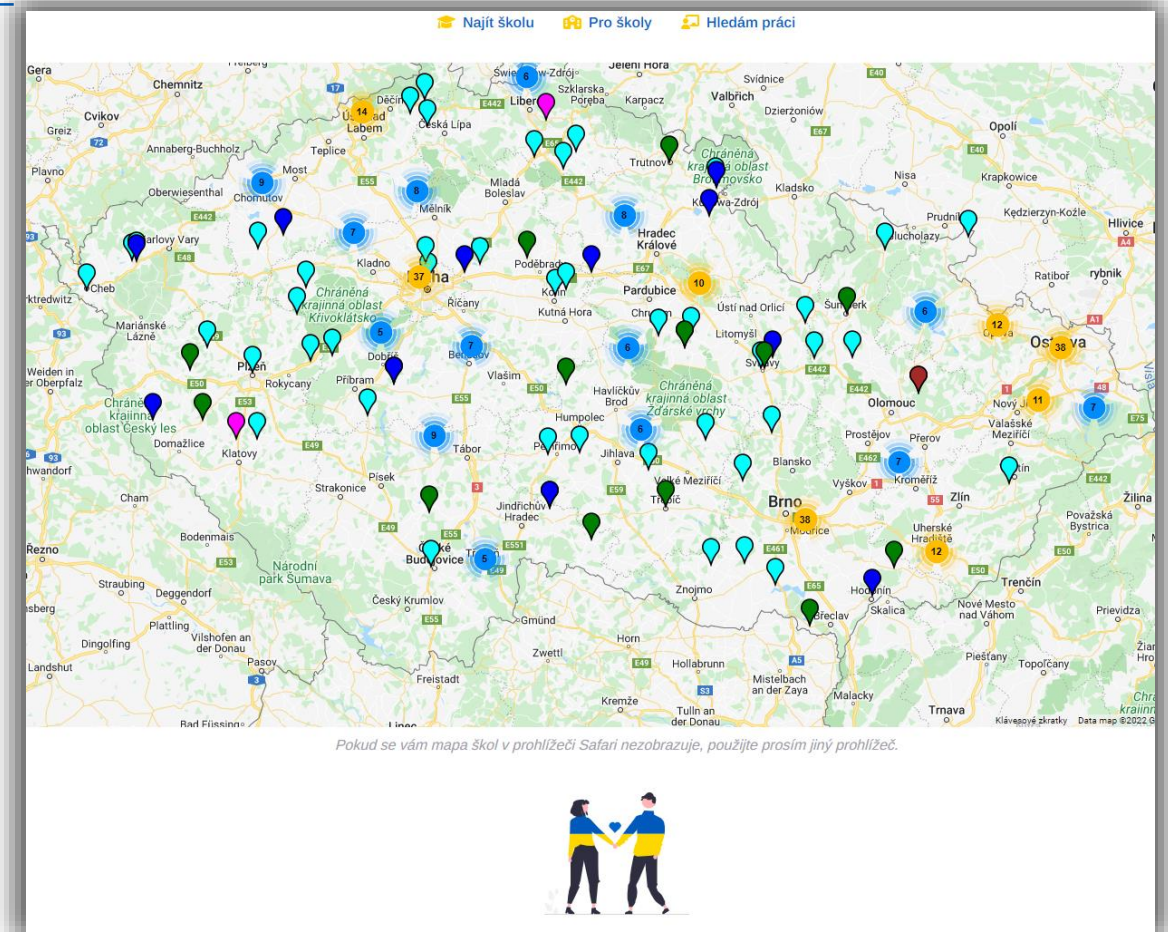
Najít školu Pro školy Hledám práci

Gera Chemnitz Cvikov Greiz Annaberg-Buchholz Plavno Oberwiesenthal Chomutov Most Teplice Děčín Ústí nad Labem Česká Lípa Liberec Mladá Boleslav Mělník Kladno Karlovy Vary Cheb Marktredwitz Mariánské Lázně Weiden in der Oberpfalz Plzeň Rokycany Příbram Dobříš Beroun Říčany Kolín Kutná Hora Poděbrady Vlašim Chráněná krajinná oblast Křivoklátsko Chráněná krajinná oblast Český les Domažlice Klatovy Schwandorf Cham Bodenmais Regen Straubing Deggendorf Plattling Vilshofen an der Donau Dingolfing Passau Landshut Bad Füssing Strakonice Písek Tábor Pelhřimov Jindřichův Hradec České Budějovice Český Krumlov Národní park Šumava Freistadt Linz Gmünd Zwettl Horn Krems Tulln an der Donau Hollabrunn Mistelbach an der Zaya Malacky Znojmo Třebíč Jihlava Velké Meziříčí Havlíčkův Brod Humpolec Chráněná krajinná oblast Žďárské vrchy Brno Blansko Vyškov Kroměříž Prostějov Přerov Olomouc Šumperk Litomyšl Svitavy Ústí nad Orlicí Chrudim Pardubice Hradec Králové Trutnov Chráněná krajinná oblast Broumovsko Kudowa-Zdrój Kłodzko Nysa Prudnik Głuchołazy Opava Ostrava Nový Jičín Valašské Meziříčí Zlín Uherské Hradiště Hodonín Skalica Břeclav Mikulov Trenčín Nové Mesto nad Váhom Piešťany Topoľčany Trnava Žilina Považská Bystrica Prievidza Hlohovec Opole Kędzierzyn-Koźle Hlivice Racibórz Rybnik Krapkowice Dzierżoniów Wałbrzych Svídnice Jelení Hora Karpacz Szklarska Poręba Świeradów-Zdrój Zittau

14 6 9 8 7 37 10 8 6 12 38 11 7 5 7 6 9 6 7 38 12 5

Klávesové zkratky Data map ©2022 G

Pokud se vám mapa škol v prohlížeči Safari nezobrazuje, použijte prosím jiný prohlížeč.